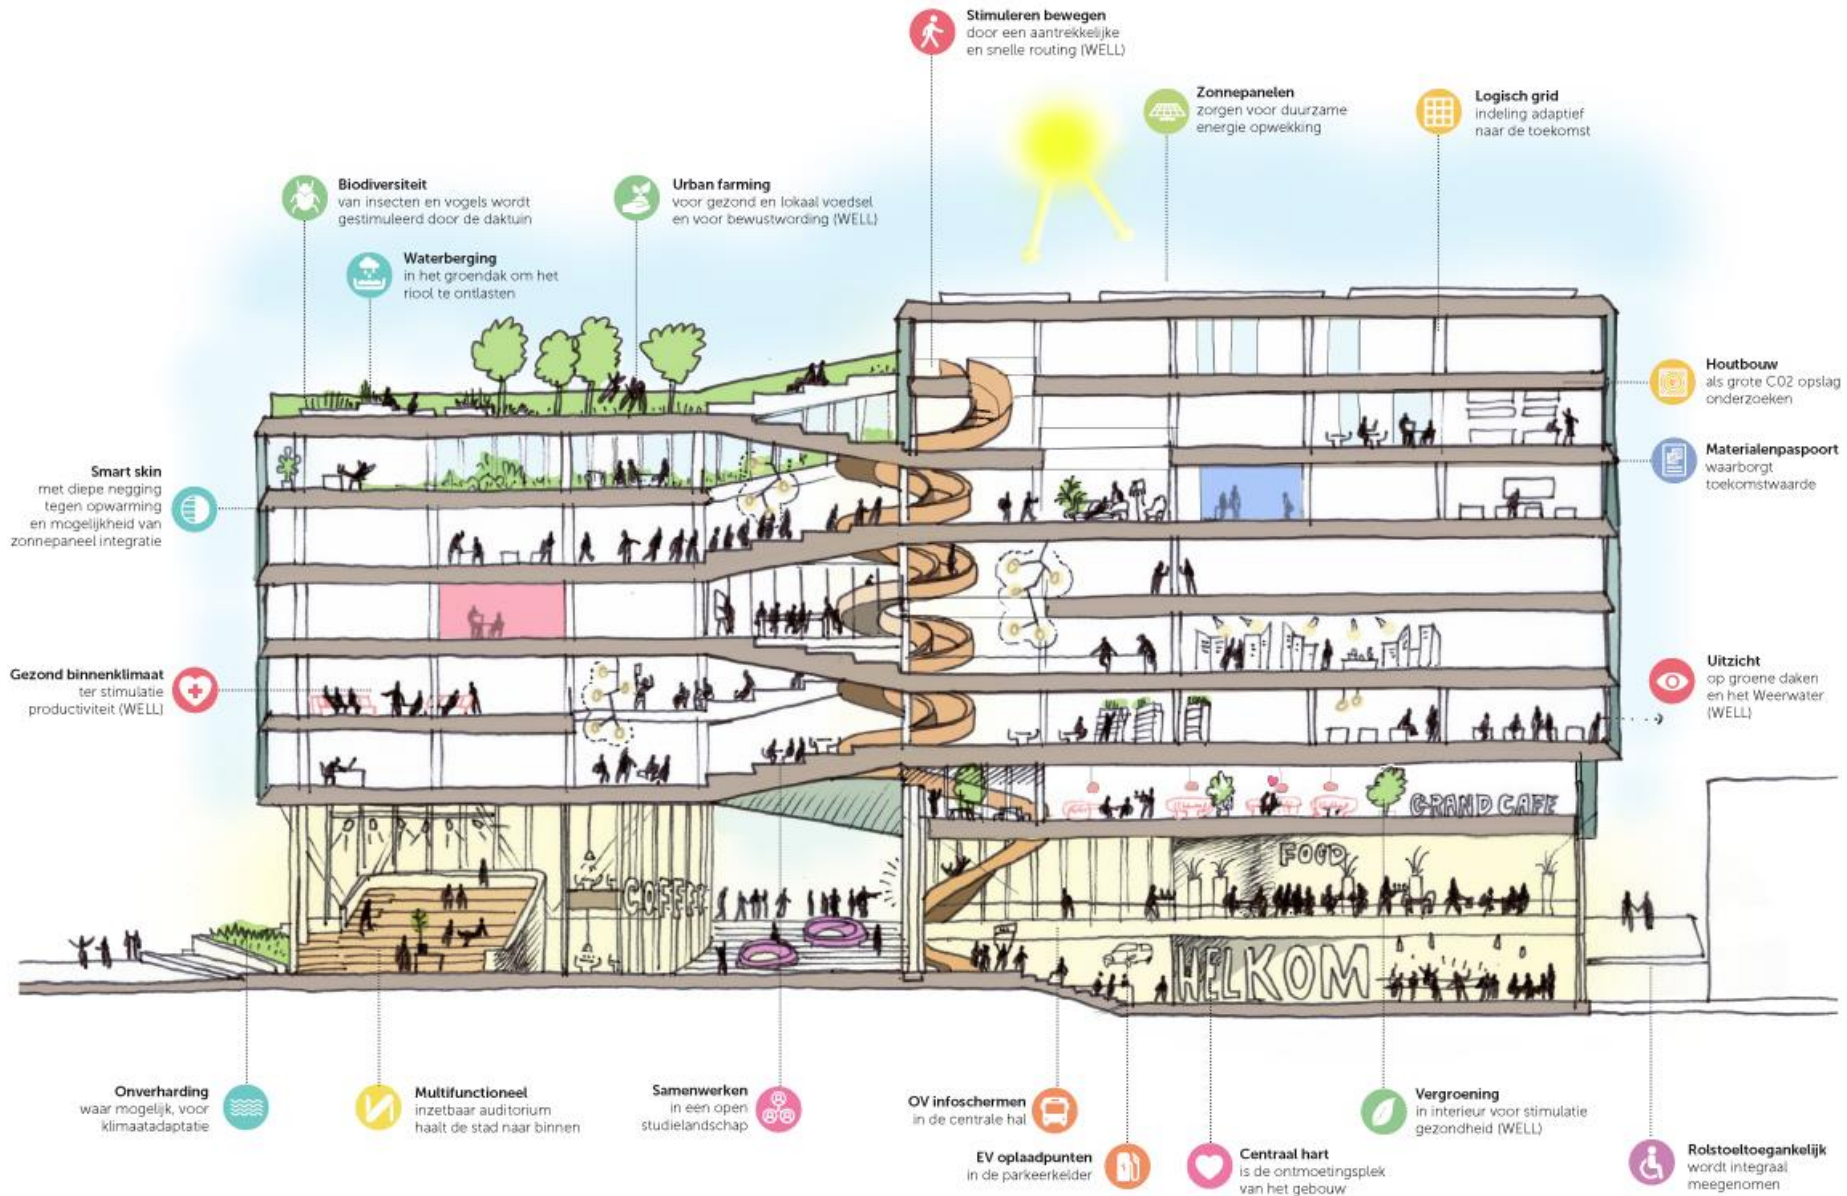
Stimuleren bewegen
door een aantrekkelijke en snelle routing (WELL)

Zonnepanelen
zorgen voor duurzame energie opwekking

Logisch grid
indeling adaptief naar de toekomst

Biodiversiteit
van insecten en vogels wordt gestimuleerd door de daktuin

Urban farming
voor gezond en lokaal voedsel en voor bewustwording (WELL)

Waterberging
in het groendak om het riool te ontlasten

Houtbouw
als grote C02 opslag onderzoeken

Materialenpaspoort
waarborgt toekomstwaarde

Smart skin
met diepe negging tegen opwarming en mogelijkheid van zonnepaneel integratie

Gezond binnenklimaat
ter stimulatie productiviteit (WELL)

Uitzicht
op groene daken en het Weerwater (WELL)

GRAND CAFE

FOOD

COFFEE

WELKOM

Onverharding
waar mogelijk, voor klimaatadaptatie

Multifunctioneel
inzetbaar auditorium haalt de stad naar binnen

Samenwerken
in een open studielandschap

OV infoschermen
in de centrale hal

EV oplaadpunten
in de parkeerkelder

Centraal hart
is de ontmoetingsplek van het gebouw

Vergroening
in interieur voor stimulatie gezondheid (WELL)

Rolstoeltoegankelijk
wordt integraal meegenomen